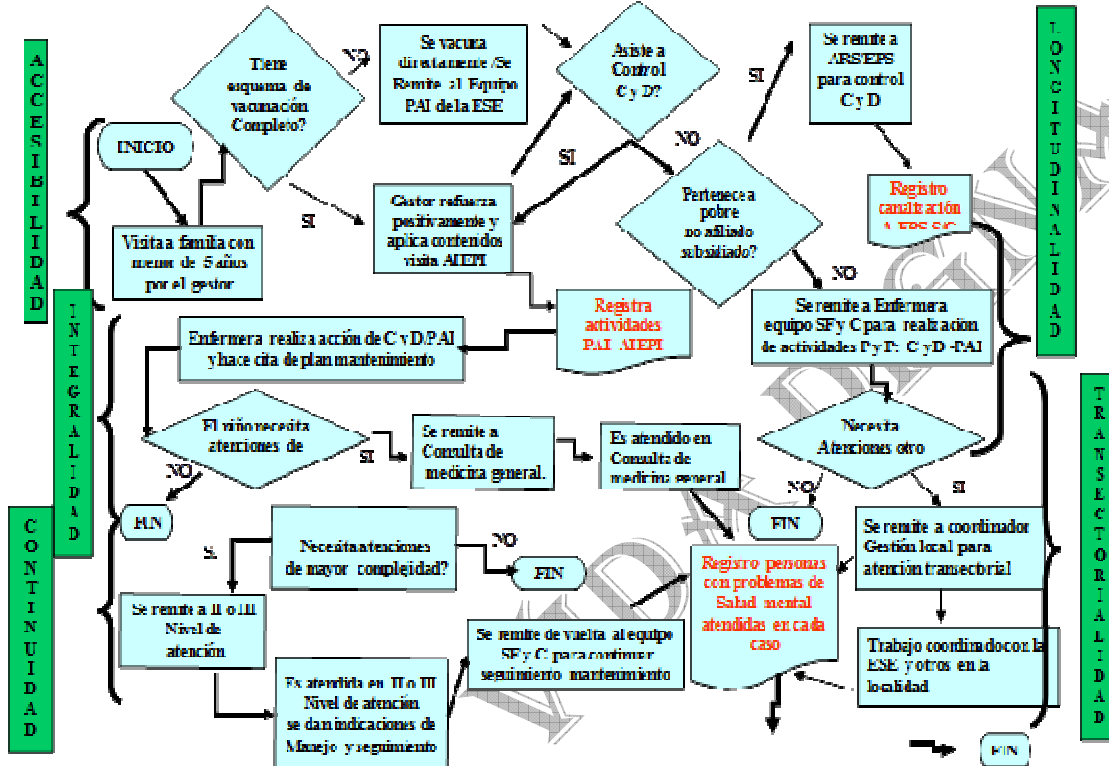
ACCESIBILIDAD

INICIO

Visita a familia con menor de 5 años por el gestor

Tiene esquema de vacunación Completo?

NO

SI

Se vacuna directamente /Se Remite al Equipo PAI de la ESE

Asiste a Control C y D?

SI

NO

Gestor refuerza positivamente y aplica contenidos visita AIEPI

Pertenece a pobre no afiliado subsidiado?

SI

Se remite a ARS/EPS para control C y D

Registro canalización A EPS S/C

LONGITUDINALIDAD

INTEGRALIDAD

Registra actividades PAI AIEPI

NO

Se remite a Enfermera equipo SF y C para realización de actividades P y P: C y D -PAI

Enfermera realiza acción de C y D/PAI y hace cita de plan mantenimiento

El niño necesita atenciones de

SI

Se remite a Consulta de medicina general.

Es atendido en Consulta de medicina general

Necesita Atenciones otro

TRANSECTORIALIDAD

NO

FIN

NO

FIN

SI

CONTINUIDAD

Necesita atenciones de mayor complejidad?

NO

SI

FIN

Se remite a II o III Nivel de atención

Registro personas con problemas de Salud mental atendidas en cada caso

Se remite a coordinador Gestión local para atención transectorial

Se remite de vuelta al equipo SF y C para continuar seguimiento mantenimiento

Trabajo coordinado con la ESE y otros en la localidad

Es atendido en II o III Nivel de atención se dan indicaciones de Manejo y seguimiento

FIN